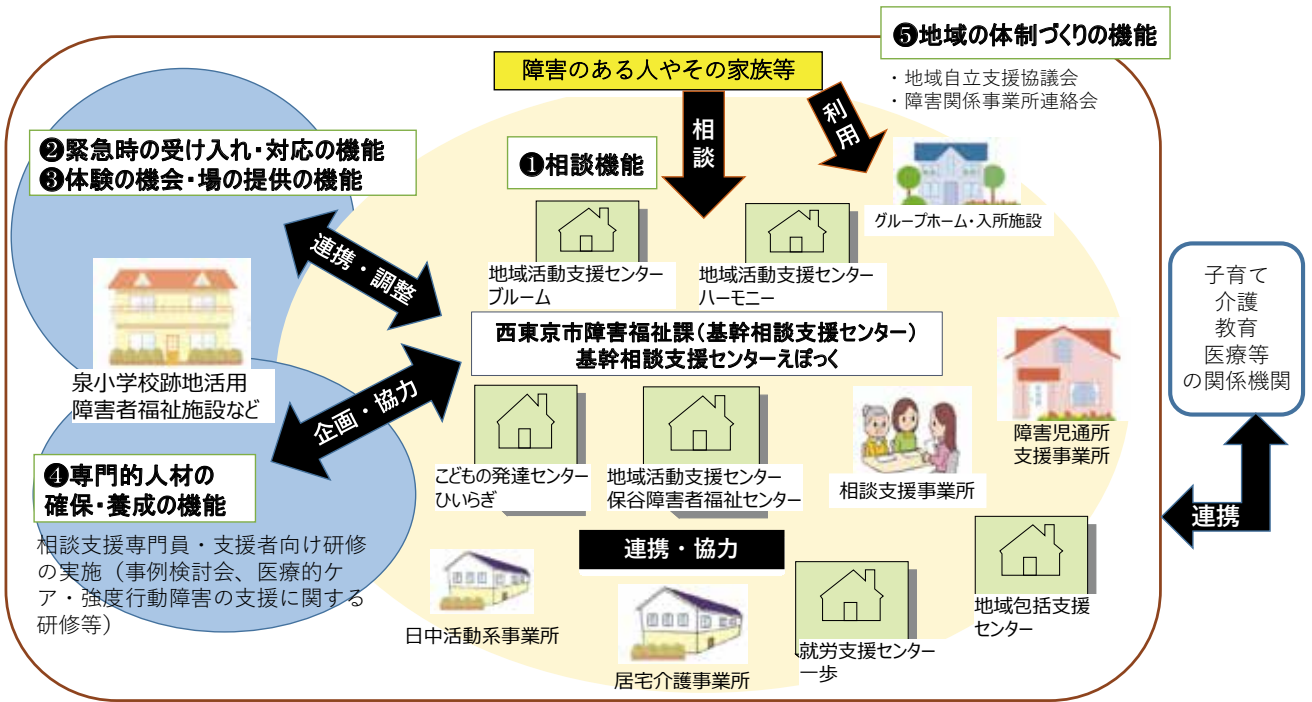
❺地域の体制づくりの機能

・地域自立支援協議会
・障害関係事業所連絡会

障害のある人やその家族等

相談

利用

❶相談機能

❷緊急時の受け入れ・対応の機能
❸体験の機会・場の提供の機能

グループホーム・入所施設

連携・調整

地域活動支援センター
ブルーム

地域活動支援センター
ハーモニー

子育て
介護
教育
医療等
の関係機関

西東京市障害福祉課（基幹相談支援センター）
基幹相談支援センターえぽっく

泉小学校跡地活用
障害者福祉施設など

企画・協力

障害児通所
支援事業所

❹専門的人材の
確保・養成の機能

こどもの発達センター
ひいらぎ

地域活動支援センター
保谷障害者福祉センター

相談支援事業所

連携

相談支援専門員・支援者向け研修の実施（事例検討会、医療的ケア・強度行動障害の支援に関する研修等）

連携・協力

地域包括支援
センター

日中活動系事業所

就労支援センター
一歩

居宅介護事業所